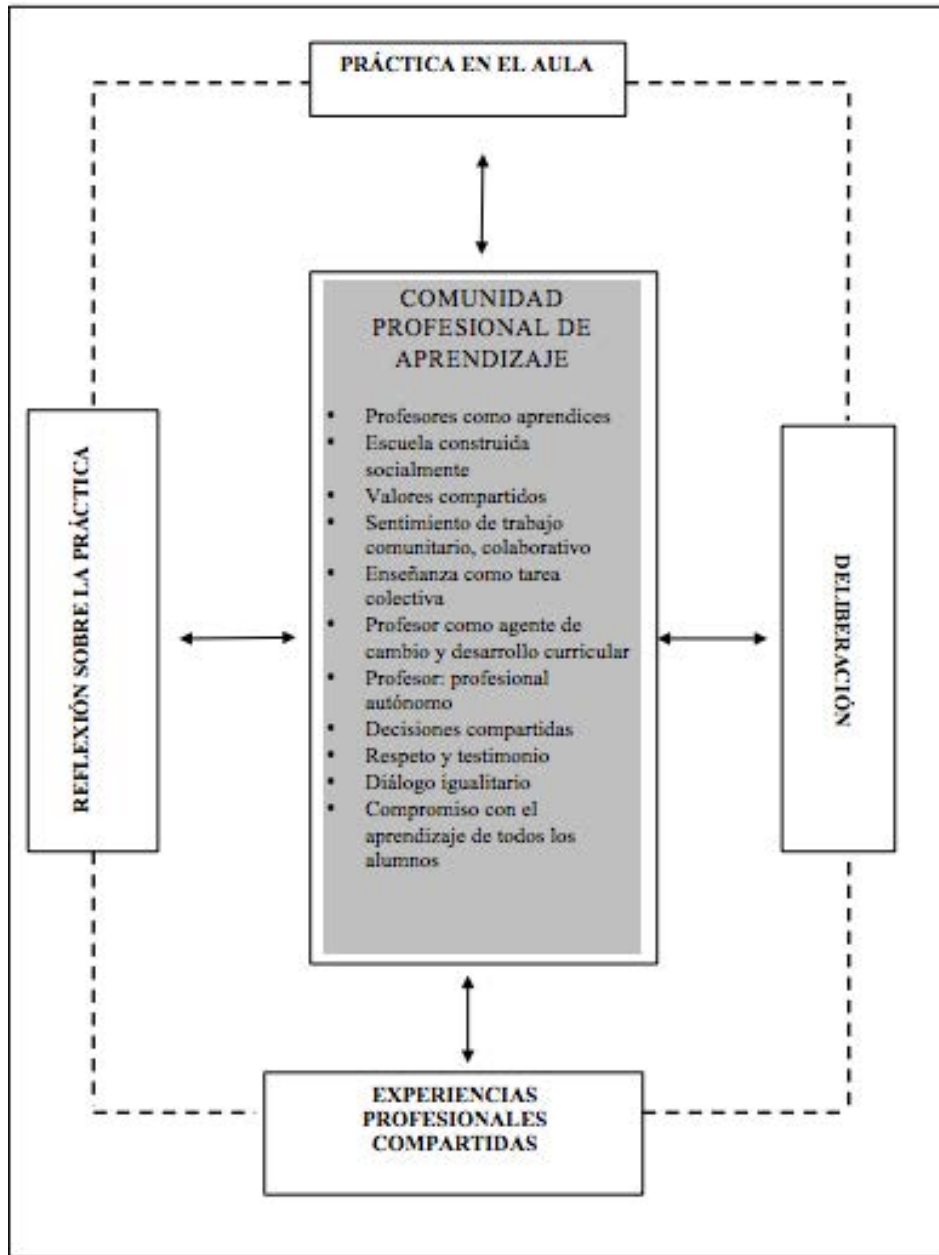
PRÁCTICA EN EL AULA

COMUNIDAD PROFESIONAL DE APRENDIZAJE

- Profesores como aprendices
- Escuela construida socialmente
- Valores compartidos
- Sentimiento de trabajo comunitario, colaborativo
- Enseñanza como tarea colectiva
- Profesor como agente de cambio y desarrollo curricular
- Profesor: profesional autónomo
- Decisiones compartidas
- Respeto y testimonio
- Diálogo igualitario
- Compromiso con el aprendizaje de todos los alumnos

REFLEXIÓN SOBRE LA PRÁCTICA

DELIBERACIÓN

EXPERIENCIAS PROFESIONALES COMPARTIDAS